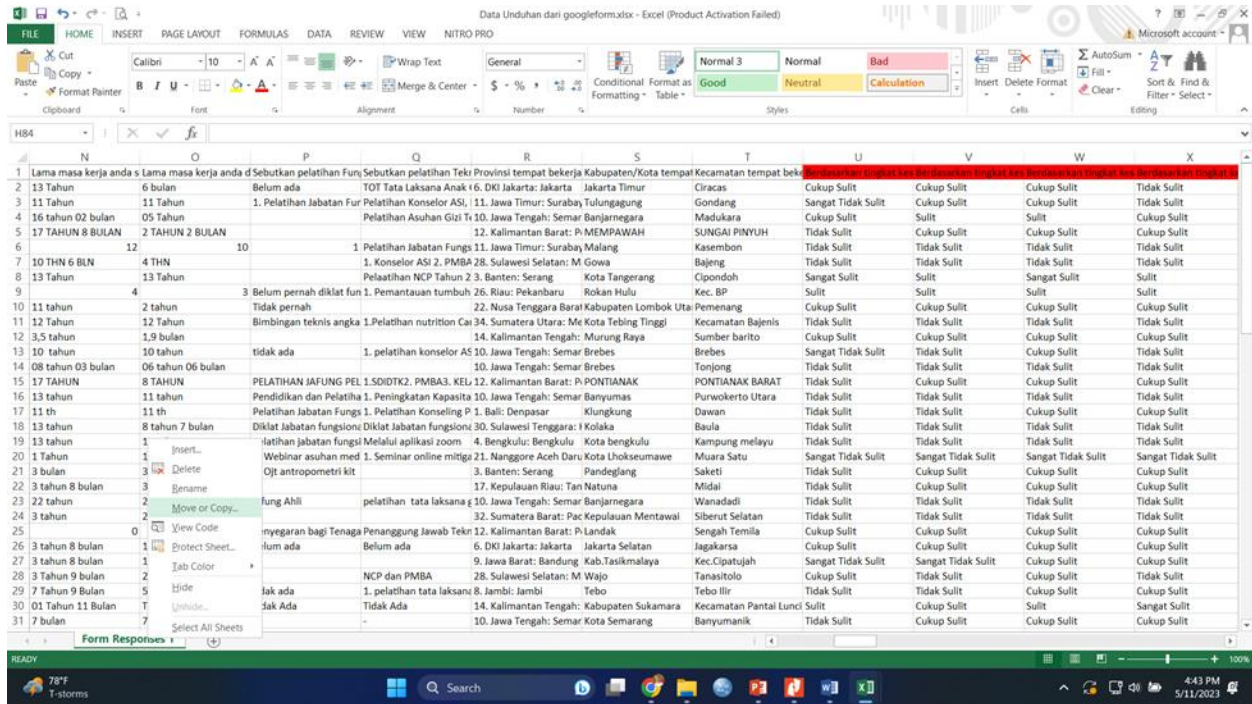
Data Unduhan dari googleform.xlsx - Excel (Product Activation Failed)

FILE HOME INSERT PAGE LAYOUT FORMULAS DATA REVIEW VIEW NITRO PRO

Microsoft account

Cut Copy Format Painter Paste Clipboard
Calibri 10 Font
Wrap Text Merge & Center Alignment
General Number
Conditional Formatting Format as Table
Normal 3 Normal Bad Good Neutral Calculation Styles
Insert Delete Format Cells
AutoSum Fill Clear Sort & Filter Find & Select Editing

H84

| | N | O | P | Q | R | S | T | U | V | W | X |
|---|---|---|---|---|---|---|---|---|---|---|---|
| 1 | Lama masa kerja anda s | Lama masa kerja anda d | Sebutkan pelatihan Fun | Sebutkan pelatihan Tek | Provinsi tempat bekerja | Kabupaten/Kota tempat | Kecamatan tempat beke | Berdasarkan tingkat kes | Berdasarkan tingkat kes | Berdasarkan tingkat kes | Berdasarkan tingkat k |
| 2 | 13 Tahun | 6 bulan | Belum ada | TOT Tata Laksana Anak | 6. DKI Jakarta: Jakarta | Jakarta Timur | Ciracas | Cukup Sulit | Cukup Sulit | Cukup Sulit | Tidak Sulit |
| 3 | 11 Tahun | 11 Tahun | 1. Pelatihan Jabatan Fur | Pelatihan Konselor ASI, | 11. Jawa Timur: Surabay | Tulungagung | Gondang | Sangat Tidak Sulit | Tidak Sulit | Tidak Sulit | Tidak Sulit |
| 4 | 16 tahun 02 bulan | 05 Tahun | | Pelatihan Asuhan Gizi T | 10. Jawa Tengah: Semar | Banjarnegara | Madukara | Cukup Sulit | Sulit | Sulit | Cukup Sulit |
| 5 | 17 TAHUN 8 BULAN | 2 TAHUN 2 BULAN | | | 12. Kalimantan Barat: P | MEMPAWAH | SUNGAI PINYUH | Tidak Sulit | Tidak Sulit | Tidak Sulit | Tidak Sulit |
| 6 | 12 | 10 | 1 | Pelatihan Jabatan Fungs | 11. Jawa Timur: Surabay | Malang | Kasembon | Tidak Sulit | Tidak Sulit | Tidak Sulit | Tidak Sulit |
| 7 | 10 THN 6 BLN | 4 THN | | 1. Konselor ASI 2. PMBA | 28. Sulawesi Selatan: M | Gowa | Bajeng | Tidak Sulit | Tidak Sulit | Tidak Sulit | Tidak Sulit |
| 8 | 13 Tahun | 13 Tahun | | Pelaatihan NCP Tahun 2 | 3. Banten: Serang | Kota Tangerang | Cipondoh | Sangat Sulit | Sulit | Sangat Sulit | Sulit |
| 9 | 4 | | 3 | Belum pernah diklat fun 1. Pemantauan tumbuh | 26. Riau: Pekanbaru | Rokan Hulu | Kec. BP | Sulit | Sulit | Sulit | Sulit |
| 10 | 11 tahun | 2 tahun | Tidak pernah | | 22. Nusa Tenggara Barat | Kabupaten Lombok Uta | Pemenang | Cukup Sulit | Cukup Sulit | Cukup Sulit | Cukup Sulit |
| 11 | 12 Tahun | 12 Tahun | Bimbingan teknis angka | 1.Pelatihan nutrition Ca | 34. Sumatera Utara: Me | Kota Tebing Tinggi | Kecamatan Bajenis | Tidak Sulit | Tidak Sulit | Tidak Sulit | Tidak Sulit |
| 12 | 3,5 tahun | 1,9 bulan | | | 14. Kalimantan Tengah: | Murung Raya | Sumber barito | Cukup Sulit | Tidak Sulit | Cukup Sulit | Cukup Sulit |
| 13 | 10 tahun | 10 tahun | tidak ada | 1. pelatihan konselor AS | 10. Jawa Tengah: Semar | Brebes | Brebes | Sangat Tidak Sulit | Tidak Sulit | Cukup Sulit | Tidak Sulit |
| 14 | 08 tahun 03 bulan | 06 tahun 06 bulan | | | 10. Jawa Tengah: Semar | Brebes | Tonjong | Tidak Sulit | Tidak Sulit | Cukup Sulit | Tidak Sulit |
| 15 | 17 TAHUN | 8 TAHUN | PELATIHAN JAFUNG PEL | 1.SDIDTK2. PMBA3. KEL | 12. Kalimantan Barat: P | PONTIANAK | PONTIANAK BARAT | Tidak Sulit | Cukup Sulit | Tidak Sulit | Cukup Sulit |
| 16 | 13 tahun | 11 tahun | Pendidikan dan Pelatiha | 1. Peningkatan Kapasita | 10. Jawa Tengah: Semar | Banyumas | Purwokerto Utara | Tidak Sulit | Tidak Sulit | Tidak Sulit | Tidak Sulit |
| 17 | 11 th | 11 th | Pelatihan Jabatan Fungs | 1. Pelatihan Konseling P | 1. Bali: Denpasar | Klungkung | Dawan | Tidak Sulit | Tidak Sulit | Tidak Sulit | Tidak Sulit |
| 18 | 13 tahun | 8 tahun 7 bulan | Diklat Jabatan fungsiona | Diklat Jabatan fungsiona | 30. Sulawesi Tenggara: | Kolaka | Baula | Tidak Sulit | Tidak Sulit | Cukup Sulit | Cukup Sulit |
| 19 | 13 tahun | 1 | elatihan jabatan fungsi | Melalui aplikasi zoom | 4. Bengkulu: Bengkulu | Kota bengkulu | Kampung melayu | Tidak Sulit | Tidak Sulit | Tidak Sulit | Tidak Sulit |
| 20 | 1 Tahun | 1 | Webinar asuhan med | 1. Seminar online mitiga | 21. Nanggore Aceh Daru | Kota Lhokseumawe | Muara Satu | Sangat Tidak Sulit | Sangat Tidak Sulit | Sangat Tidak Sulit | Sangat Tidak Sulit |
| 21 | 3 bulan | 3 | Ojt antropometri kit | | 3. Banten: Serang | Pandeglang | Saketi | Tidak Sulit | Cukup Sulit | Cukup Sulit | Cukup Sulit |
| 22 | 3 tahun 8 bulan | 3 | | | 17. Kepulauan Riau: Tan | Natuna | Midai | Tidak Sulit | Tidak Sulit | Tidak Sulit | Tidak Sulit |
| 23 | 22 tahun | 2 | fung Ahli | pelatihan tata laksana g | 10. Jawa Tengah: Semar | Banjarnegara | Wanadadi | Tidak Sulit | Tidak Sulit | Tidak Sulit | Tidak Sulit |
| 24 | 3 tahun | 2 | | | 32. Sumatera Barat: Pac | Kepulauan Mentawai | Siberut Selatan | Tidak Sulit | Tidak Sulit | Tidak Sulit | Tidak Sulit |
| 25 | | 0 | enyegaran bagi Tenaga | Penanggung Jawab Tekn | 12. Kalimantan Barat: P | Landak | Sengah Temila | Cukup Sulit | Cukup Sulit | Cukup Sulit | Cukup Sulit |
| 26 | 3 tahun 8 bulan | 1 | elum ada | Belum ada | 6. DKI Jakarta: Jakarta | Jakarta Selatan | Jagakarsa | Cukup Sulit | Cukup Sulit | Cukup Sulit | Cukup Sulit |
| 27 | 3 tahun 8 bulan | 1 | | | 9. Jawa Barat: Bandung | Kab.Tasikmalaya | Kec.Cipatujah | Sangat Tidak Sulit | Sangat Tidak Sulit | Cukup Sulit | Tidak Sulit |
| 28 | 3 Tahun 9 bulan | 2 | | NCP dan PMBA | 28. Sulawesi Selatan: M | Wajo | Tanasitolo | Cukup Sulit | Tidak Sulit | Cukup Sulit | Tidak Sulit |
| 29 | 7 Tahun 9 Bulan | 5 | lak ada | 1. pelatihan tata laksana | 8. Jambi: Jambi | Tebo | Tebo Ilir | Tidak Sulit | Cukup Sulit | Tidak Sulit | Cukup Sulit |
| 30 | 01 Tahun 11 Bulan | T | lak Ada | Tidak Ada | 14. Kalimantan Tengah: | Kabupaten Sukamara | Kecamatan Pantai Lunci | Sulit | Cukup Sulit | Sulit | Sangat Sulit |
| 31 | 7 bulan | 7 | | - | 10. Jawa Tengah: Semar | Kota Semarang | Banyumanik | Tidak Sulit | Tidak Sulit | Cukup Sulit | Cukup Sulit |

Insert...
Delete
Rename
Move or Copy...
View Code
Protect Sheet...
Tab Color
Hide
Unhide...
Select All Sheets

Form Responses 1

READY

100%

78°F
T-storms

Search

4:43 PM
5/11/2023